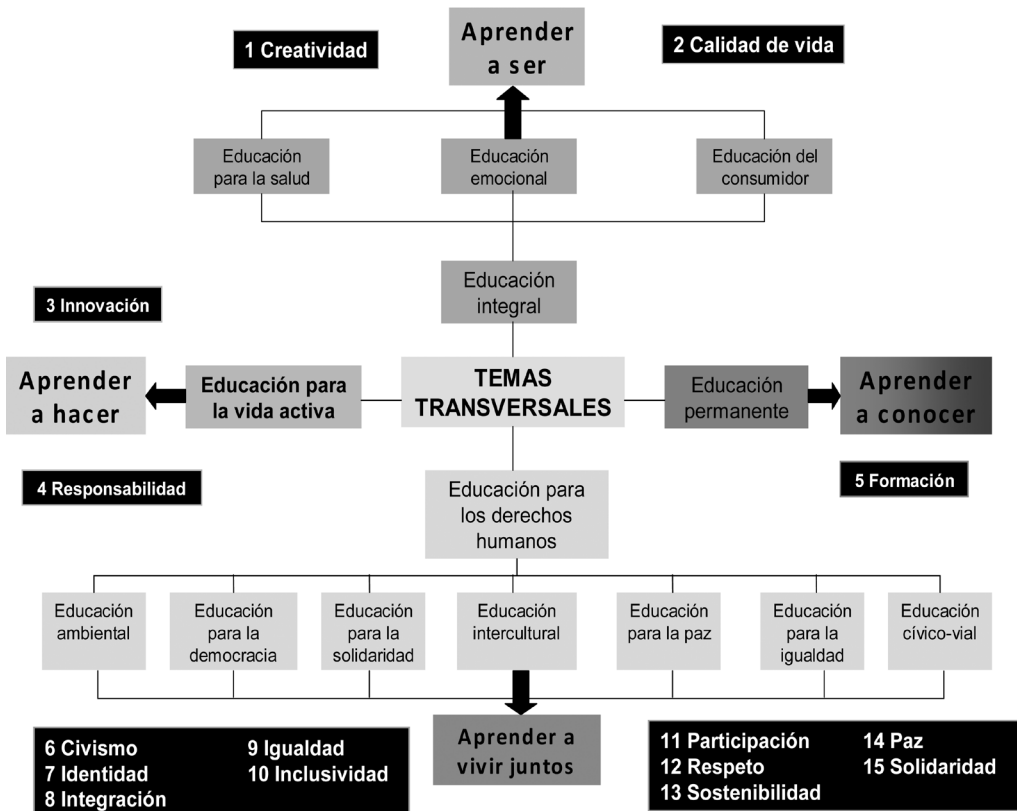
1 Creatividad

Aprender a ser

2 Calidad de vida

Educación para la salud

Educación emocional

Educación del consumidor

Educación integral

3 Innovación

Aprender a hacer

Educación para la vida activa

TEMAS TRANSVERSALES

Educación permanente

Aprender a conocer

4 Responsabilidad

5 Formación

Educación para los derechos humanos

Educación ambiental

Educación para la democracia

Educación para la solidaridad

Educación intercultural

Educación para la paz

Educación para la igualdad

Educación cívico-vial

6 Civismo
7 Identidad
8 Integración
9 Igualdad
10 Inclusividad

Aprender a vivir juntos

11 Participación
12 Respeto
13 Sostenibilidad
14 Paz
15 Solidaridad